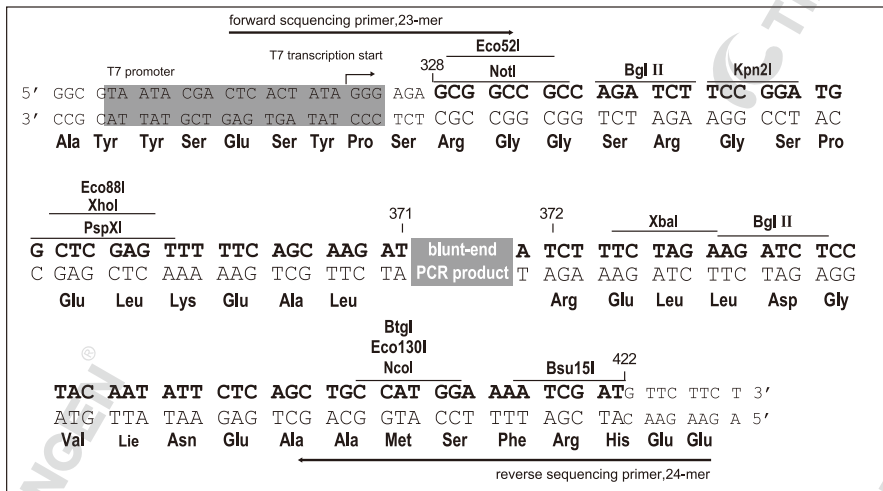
forward scqucncing primer,23-mer

T7 transcription start

T7 promoter

328

Eco52I

NotI

BglII

Kpn2I

5′ GGC GTA ATA CGA CTC ACT ATA GGG AGA GCG GCC GCC AGA TCT TCC GGA TG

3′ CCG CAT TAT GCT GAG TGA TAT CCC TCT CGC CGG CGG TCT AGA AGG CCT AC

Ala Tyr Tyr Ser Glu Ser Tyr Pro Ser Arg Gly Gly Ser Arg Gly Ser Pro

Eco88I

XhoI

PspXI

371

372

XbaI

BglII

G CTC GAG TTT TTC AGC AAG AT blunt-end PCR product A TCT TTC TAG AAG ATC TCC

C GAG CTC AAA AAG TCG TTC TA T AGA AAG ATC TTC TAG AGG

Glu Leu Lys Glu Ala Leu Arg Glu Leu Leu Asp Gly

BtgI

Eco130I

NcoI

Bsu15I

422

TAC AAT ATT CTC AGC TGC CAT GGA AAA TCG ATG TTC TTC T 3′

ATG TTA TAA GAG TCG ACG GTA CCT TTT AGC TAC AAG AAG A 5′

Val Lie Asn Glu Ala Ala Met Ser Phe Arg His Glu Glu

reverse sequencing primer,24-mer